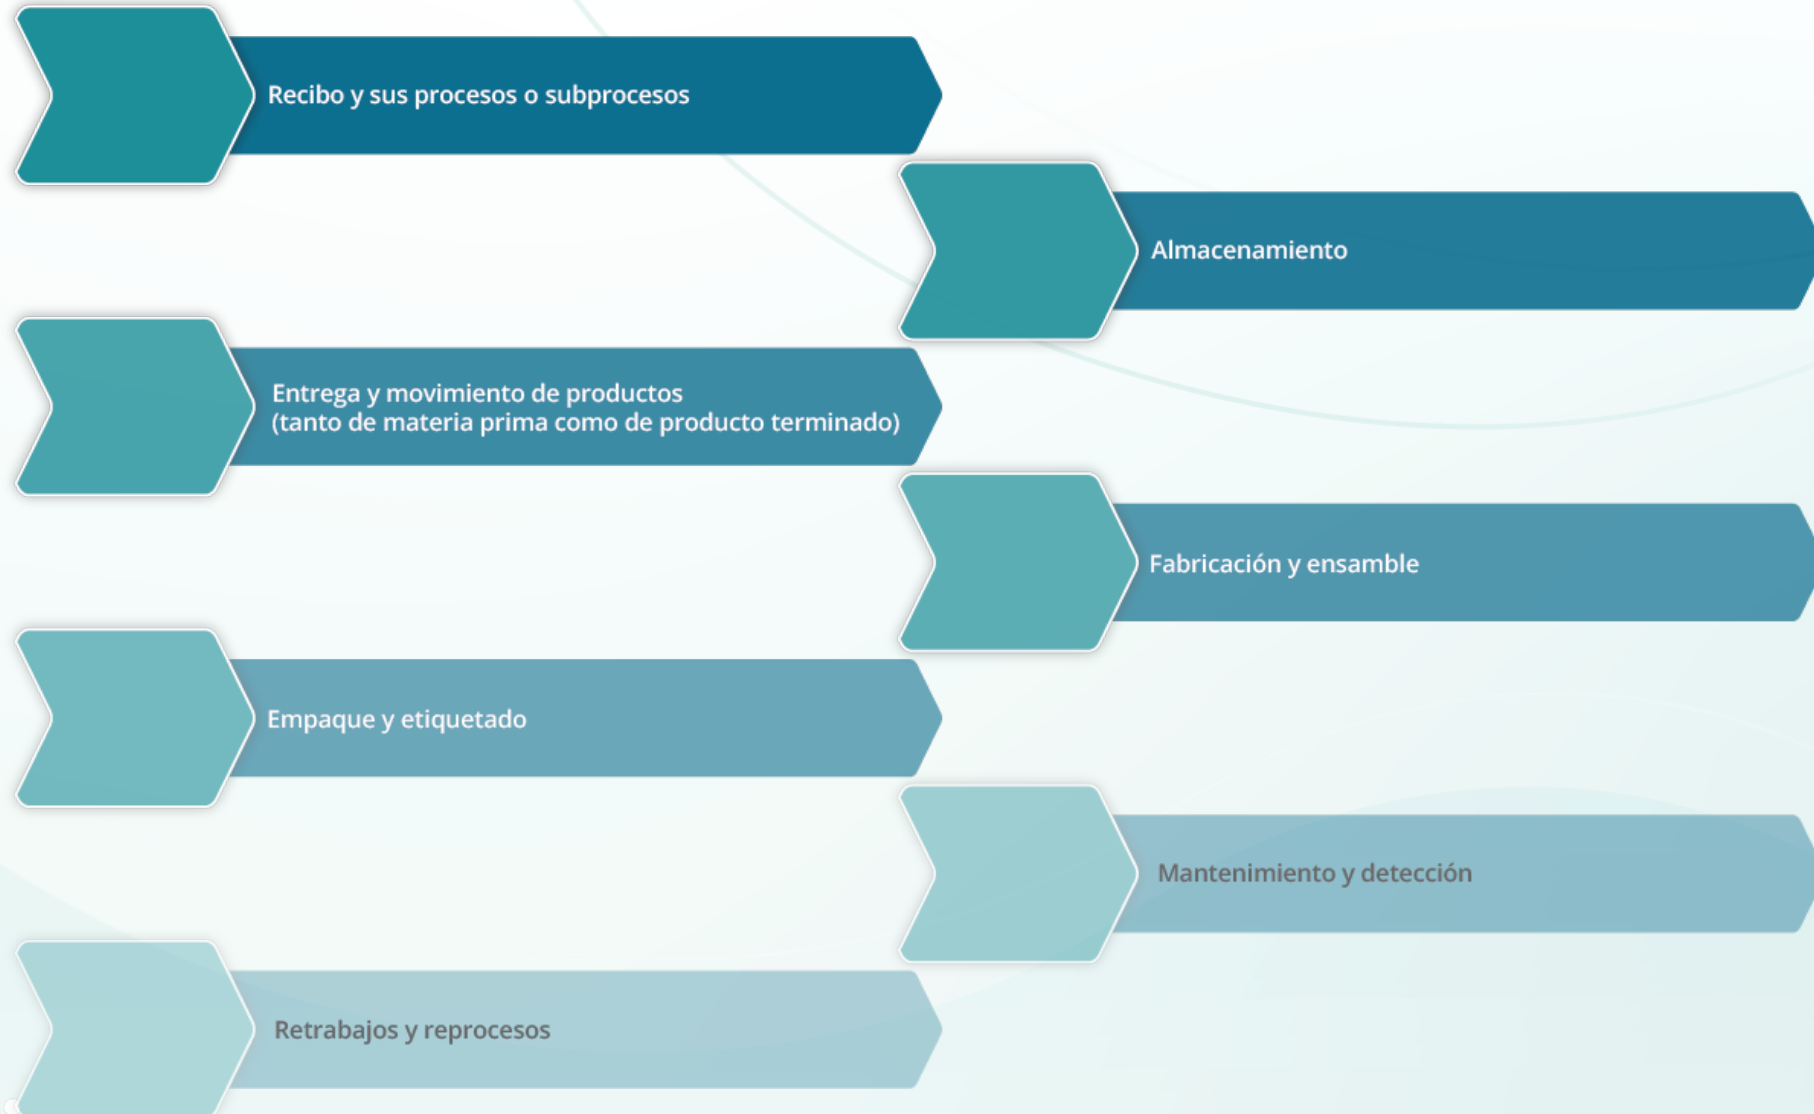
Recibo y sus procesos o subprocesos

Almacenamiento

Entrega y movimiento de productos (tanto de materia prima como de producto terminado)

Fabricación y ensamble

Empaque y etiquetado

Mantenimiento y detección

Retrabajos y reprocesos